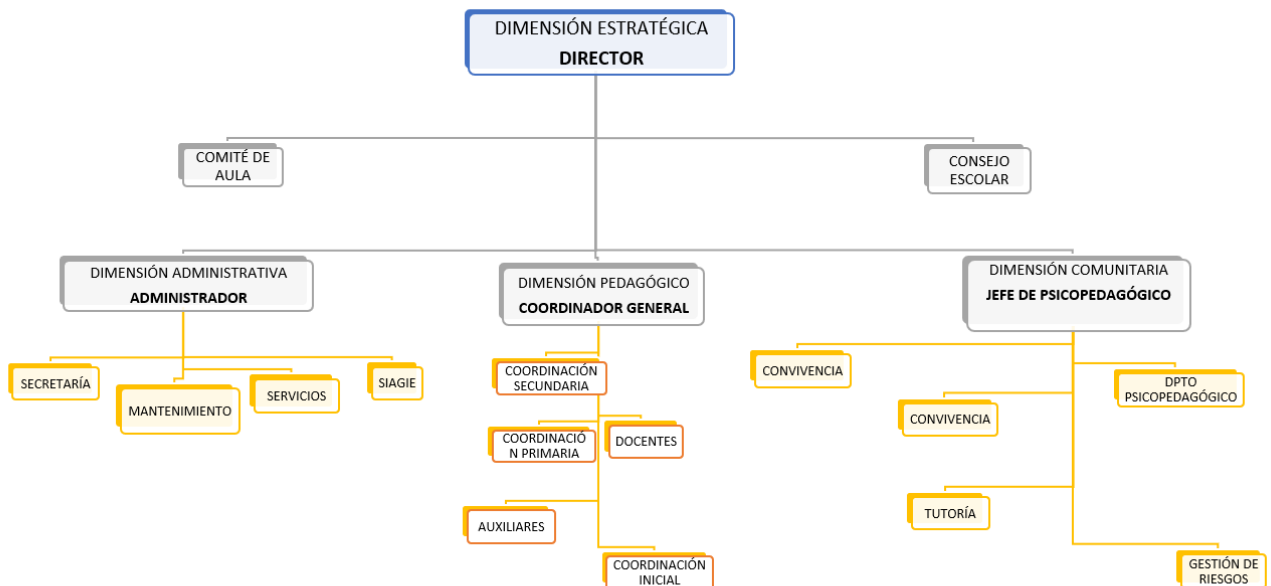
DIMENSIÓN ESTRATÉGICA
DIRECTOR

COMITÉ DE AULA

CONSEJO ESCOLAR

DIMENSIÓN ADMINISTRATIVA
ADMINISTRADOR

SECRETARÍA

MANTENIMIENTO

SERVICIOS

SIAGIE

DIMENSIÓN PEDAGÓGICO
COORDINADOR GENERAL

COORDINACIÓN SECUNDARIA

COORDINACIÓN PRIMARIA

DOCENTES

AUXILIARES

COORDINACIÓN INICIAL

DIMENSIÓN COMUNITARIA
JEFE DE PSICOPEDAGÓGICO

CONVIVENCIA

DPTO PSICOPEDAGÓGICO

CONVIVENCIA

TUTORÍA

GESTIÓN DE RIESGOS